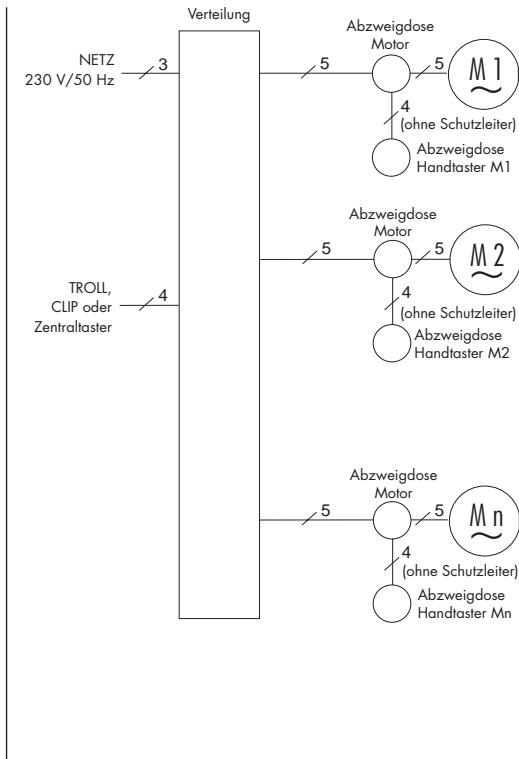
Verteilung

NETZ
230 V/50 Hz

3

TROLL,
CLIP oder
Zentraltaster

4

5

Abzweigdose
Motor

5

M 1
~

4
(ohne Schutzleiter)

Abzweigdose
Handtaster M1

5

Abzweigdose
Motor

5

M 2
~

4
(ohne Schutzleiter)

Abzweigdose
Handtaster M2

5

Abzweigdose
Motor

5

M n
~

4
(ohne Schutzleiter)

Abzweigdose
Handtaster Mn